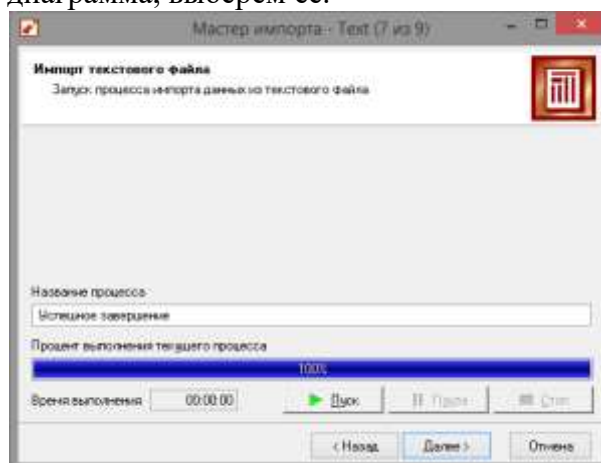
диаграмма, выберем ее.

Мастер импорта - Text (7 из 9)

Импорт текстового файла

Запуск процесса импорта данных из текстового файла

Название процесса

Успешное завершение

Процент выполнения текущего процесса

100%

Время выполнения 00:00:00

Пуск

Пауза

Стоп

< Назад

Далее >

Отмена